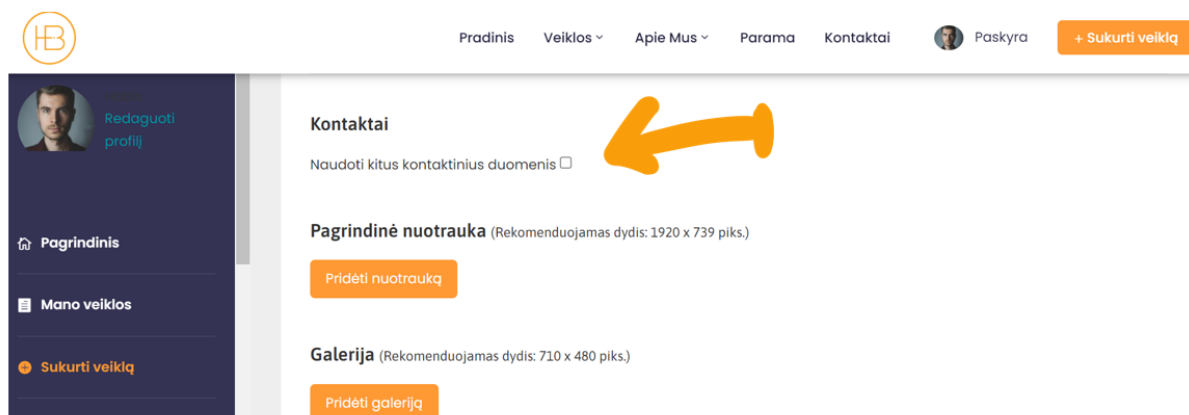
HB

Pradinis Veiklos Apie Mus Parama Kontaktai Paskyra + Sukurti veiklą

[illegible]
Redaguoti profilį

Pagrindinis

Mano veiklos

Sukurti veiklą

Kontaktai

Naudoti kitus kontaktinius duomenis

Pagrindinė nuotrauka (Rekomenduojamas dydis: 1920 x 739 piks.)

Pridėti nuotrauką

Galerija (Rekomenduojamas dydis: 710 x 480 piks.)

Pridėti galeriją